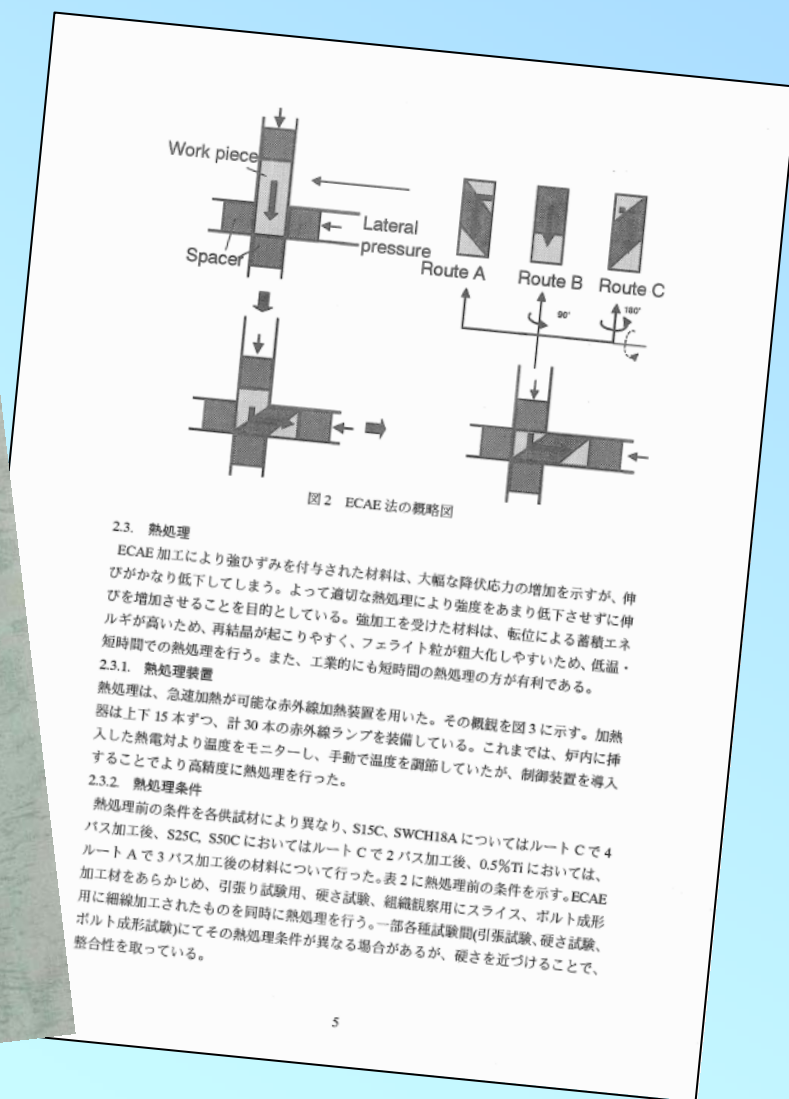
Work piece

Lateral pressure

Spacer

Route A

Route B

Route C

90°

180°

図 2　ECAE 法の概略図

2.3.　熱処理

ECAE 加工により強ひずみを付与された材料は、大幅な降伏応力の増加を示すが、伸びがかなり低下してしまう。よって適切な熱処理により強度をあまり低下させずに伸びを増加させることを目的としている。強加工を受けた材料は、転位による蓄積エネルギが高いため、再結晶が起こりやすく、フェライト粒が粗大化しやすいため、低温・短時間での熱処理を行う。また、工業的にも短時間の熱処理の方が有利である。

2.3.1.　熱処理装置

熱処理は、急速加熱が可能な赤外線加熱装置を用いた。その概観を図 3 に示す。加熱器は上下 15 本ずつ、計 30 本の赤外線ランプを装備している。これまでは、炉内に挿入した熱電対より温度をモニターし、手動で温度を調節していたが、制御装置を導入することでより高精度に熱処理を行った。

2.3.2.　熱処理条件

熱処理前の条件を各供試材により異なり、S15C, SWCH18A についてはルート C で 4 パス加工後、S25C, S50C においてはルート C で 2 パス加工後、0.5%Ti においては、ルート A で 3 パス加工後の材料について行った。表 2 に熱処理前の条件を示す。ECAE 加工材をあらかじめ、引張り試験用、硬さ試験、組織観察用にスライス、ボルト成形用に細線加工されたものを同時に熱処理を行う。一部各種試験間(引張試験、硬さ試験、ボルト成形試験)にてその熱処理条件が異なる場合があるが、硬さを近づけることで、整合性を取っている。

5